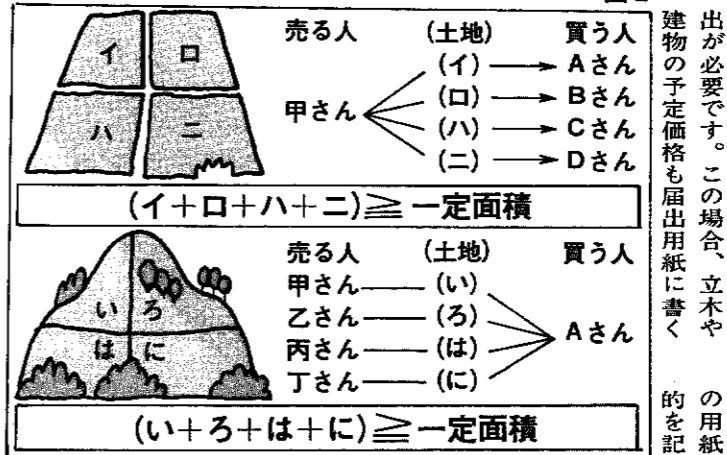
イ
ロ
ハ
ニ

売る人　(土地)　買う人
(イ) → Aさん
甲さん
(ロ) → Bさん
(ハ) → Cさん
(ニ) → Dさん

(イ+ロ+ハ+ニ)≧一定面積

い
ろ
は
に

売る人　(土地)　買う人
甲さん —— (い)
乙さん —— (ろ)
丙さん —— (は)
丁さん —— (に)
Aさん

(い+ろ+は+に)≧一定面積

出が必要です。この場合、立木や建物の予定価格も届出用紙に書く

の用紙
的を記